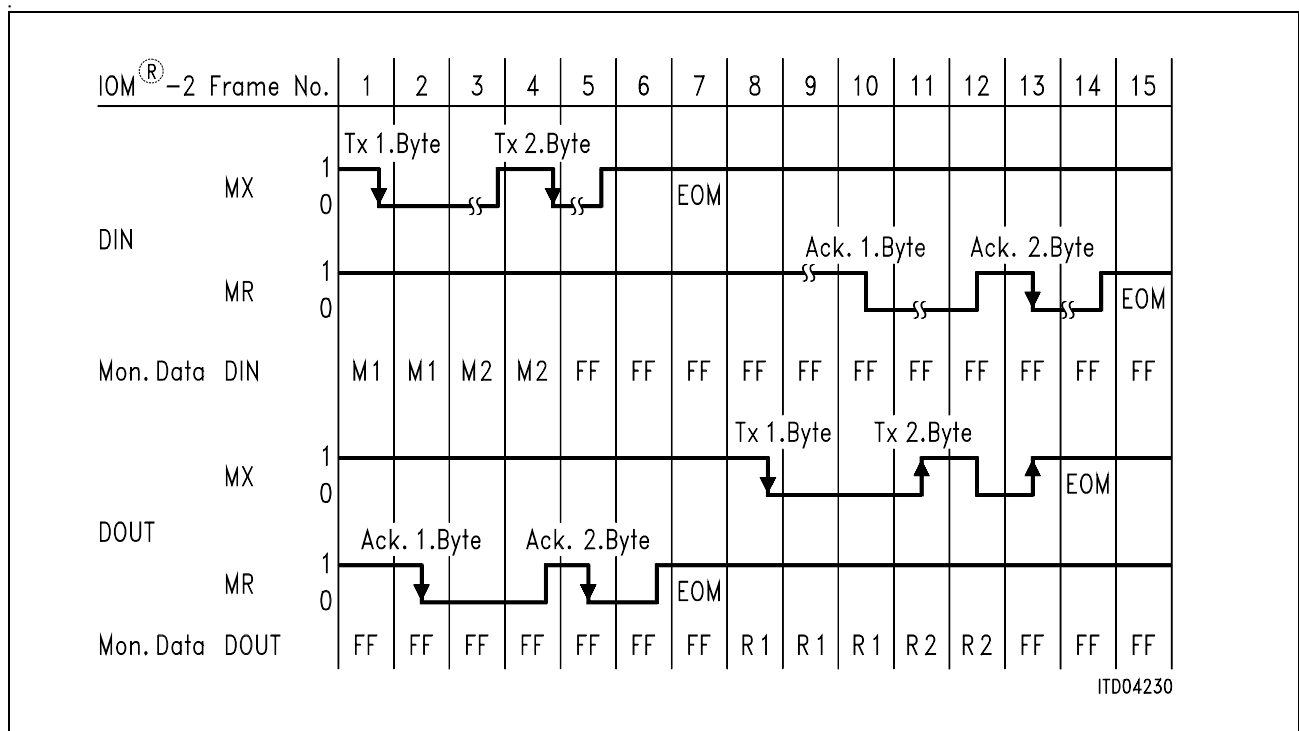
IOM$^{®}$-2 Frame No. 1 2 3 4 5 6 7 8 9 10 11 12 13 14 15

Tx 1.Byte Tx 2.Byte

1
MX
0

EOM

DIN

Ack. 1.Byte Ack. 2.Byte

1
MR
0

EOM

Mon. Data DIN M1 M1 M2 M2 FF FF FF FF FF FF FF FF FF FF FF

Tx 1.Byte Tx 2.Byte

1
MX
0

EOM

DOUT

Ack. 1.Byte Ack. 2.Byte

1
MR
0

EOM

Mon. Data DOUT FF FF FF FF FF FF FF R1 R1 R1 R2 R2 FF FF FF

ITD04230